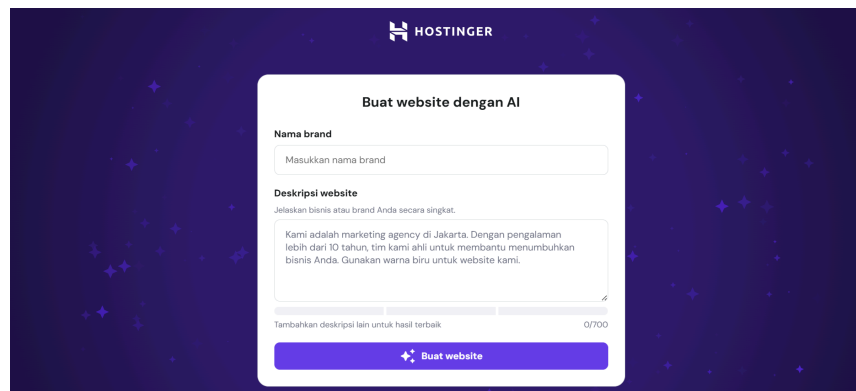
HOSTINGER

Buat website dengan AI

Nama brand

Masukkan nama brand

Deskripsi website

Jelaskan bisnis atau brand Anda secara singkat.

Kami adalah marketing agency di Jakarta. Dengan pengalaman lebih dari 10 tahun, tim kami ahli untuk membantu menumbuhkan bisnis Anda. Gunakan warna biru untuk website kami.

Tambahkan deskripsi lain untuk hasil terbaik

0/700

Buat website